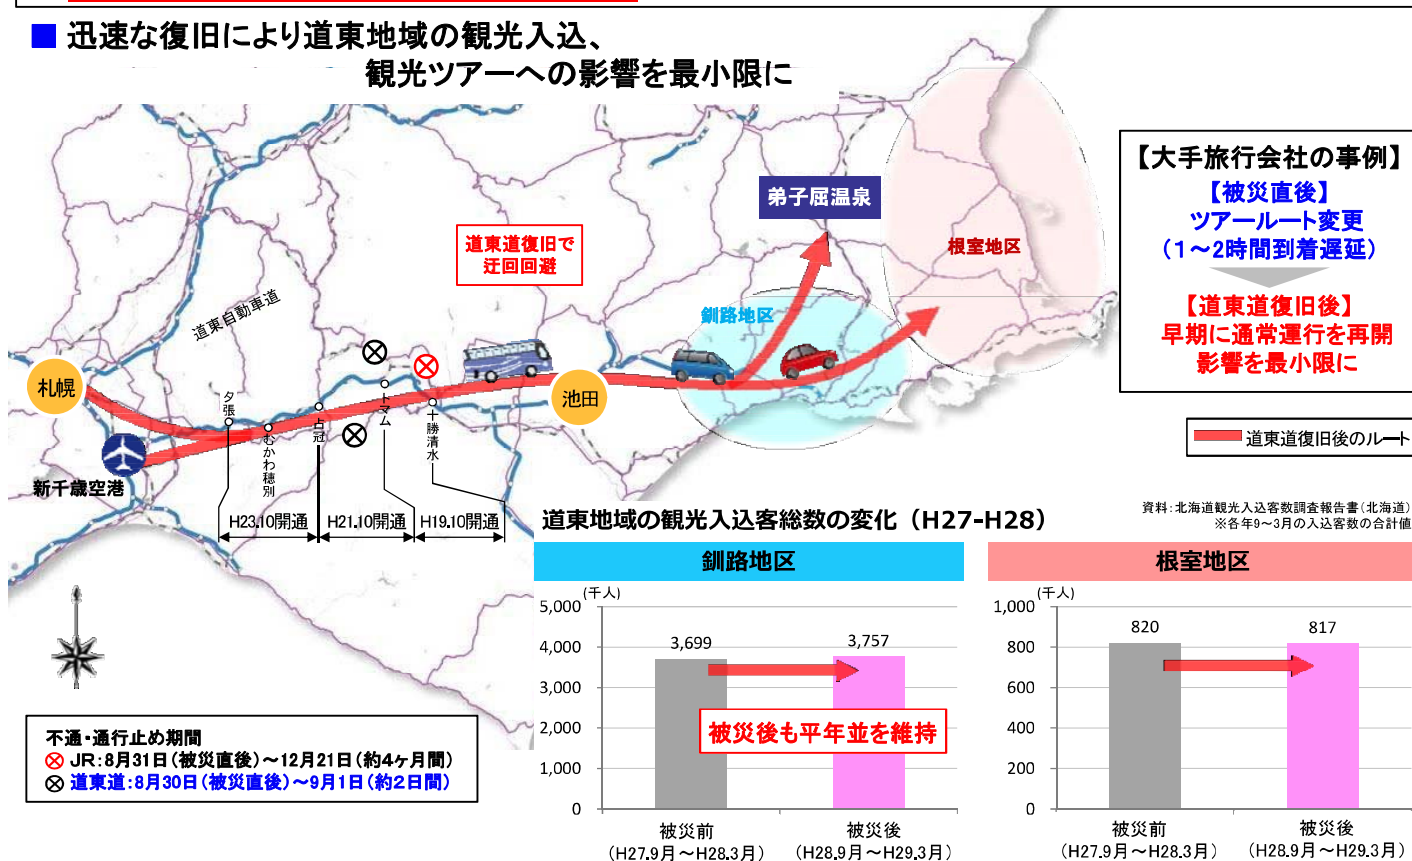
■ 迅速な復旧により道東地域の観光入込、観光ツアーへの影響を最小限に

【大手旅行会社の事例】
【被災直後】
ツアールート変更
（1～2時間到着遅延）
【道東道復旧後】
早期に通常運行を再開
影響を最小限に

弟子屈温泉
根室地区
道東道復旧で迂回回避
釧路地区
道東自動車道
札幌
池田
新千歳空港
夕張
むかわ穂別
占冠
トマム
十勝清水
H23.10開通
H21.10開通
H19.10開通

道東道復旧後のルート

不通・通行止め期間
JR：8月31日（被災直後）～12月21日（約4ヶ月間）
道東道：8月30日（被災直後）～9月1日（約2日間）

道東地域の観光入込客総数の変化（H27-H28）
資料：北海道観光入込客数調査報告書（北海道）
※各年9～3月の入込客数の合計値

釧路地区
(千人)
5,000
4,000
3,000
2,000
1,000
0
3,699
3,757
被災後も平年並を維持
被災前
（H27.9月～H28.3月）
被災後
（H28.9月～H29.3月）

根室地区
(千人)
1,000
800
600
400
200
0
820
817
被災前
（H27.9月～H28.3月）
被災後
（H28.9月～H29.3月）